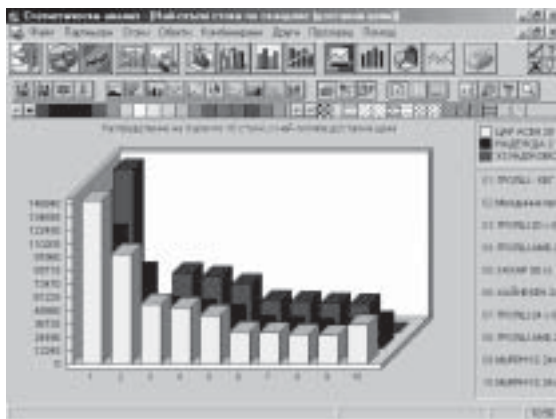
Статистически анализ - [Най-търсени стоки по складове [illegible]]

Файл Кальндар Отчет Обект Конфигурация Други Прозорец Помощ

Разпределение на първите 10 стоки с най-голяма доставна цена

ЦАР АСЕН 2
НАДЕЖДА 2
ХЕЛИДОН

140000
126000
112000
98000
84000
70000
56000
42000
28000
14000
0

1 2 3 4 5 6 7 8 9 10

01 ПРОБЦ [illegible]
02 Мандарина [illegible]
03 ПРОБЦ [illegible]
04 ПРОБЦ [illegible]
05 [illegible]
06 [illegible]
07 ПРОБЦ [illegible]
08 ПРОБЦ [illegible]
09 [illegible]
10 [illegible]